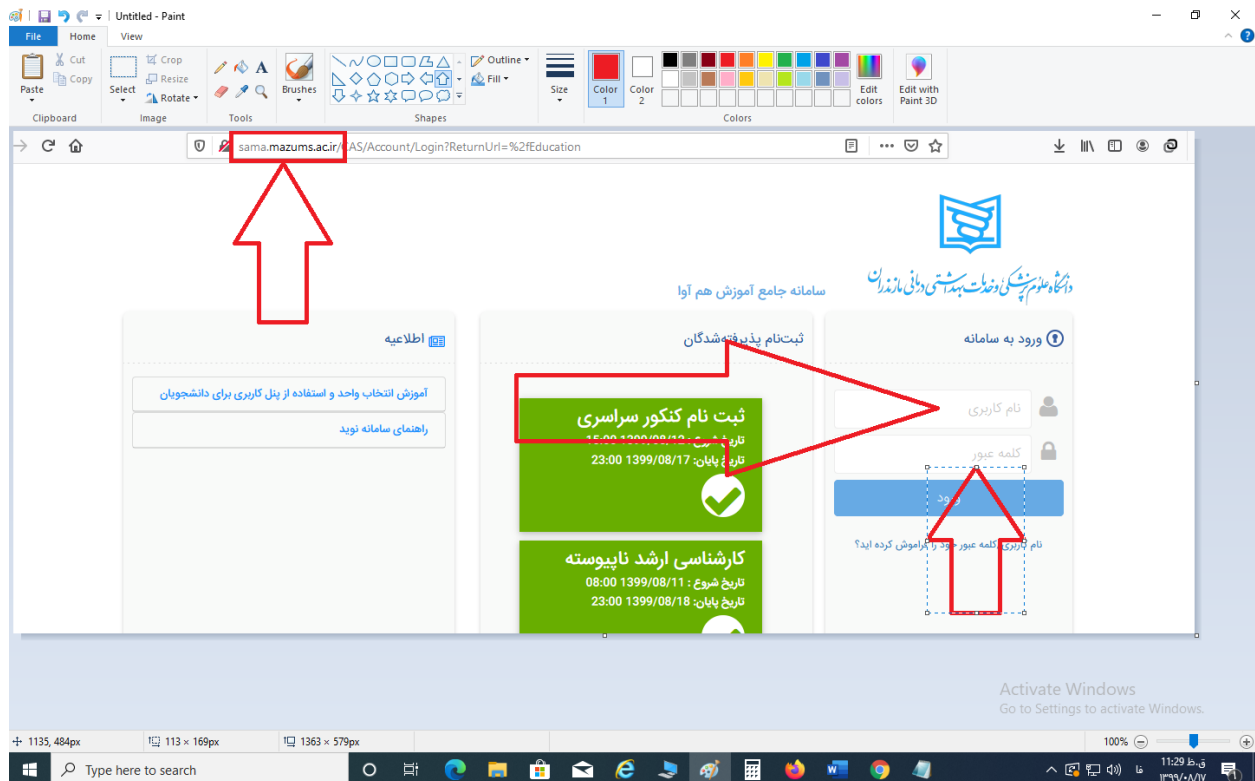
Untitled - Paint

File Home View

Paste Cut Copy Clipboard

Select Crop Resize Rotate Image

Tools

Brushes

Outline Fill Shapes

Size

Color 1 Color 2

Edit colors

Edit with Paint 3D

Colors

sama.mazums.ac.ir/CAS/Account/Login?ReturnUrl=%2fEducation

دانشگاه علوم پزشکی و خدمات بهداشتی درمانی مازندران

سامانه جامع آموزش هم آوا

اطلاعیه

آموزش انتخاب واحد و استفاده از پنل کاربری برای دانشجویان

راهنمای سامانه نوید

ثبت‌نام پذیرفته‌شدگان

ثبت نام کنکور سراسری

تاریخ شروع : 1399/08/12 15:00

تاریخ پایان: 1399/08/17 23:00

کارشناسی ارشد ناپیوسته

تاریخ شروع : 1399/08/11 08:00

تاریخ پایان: 1399/08/18 23:00

ورود به سامانه

نام کاربری

کلمه عبور

ورود

نام کاربری یا کلمه عبور خود را فراموش کرده اید؟

Activate Windows
Go to Settings to activate Windows.

1135, 484px 113 × 169px 1363 × 579px 100%

Type here to search

11:29 ق.ظ
۱۳۹۹/۰۸/۱۷
فا